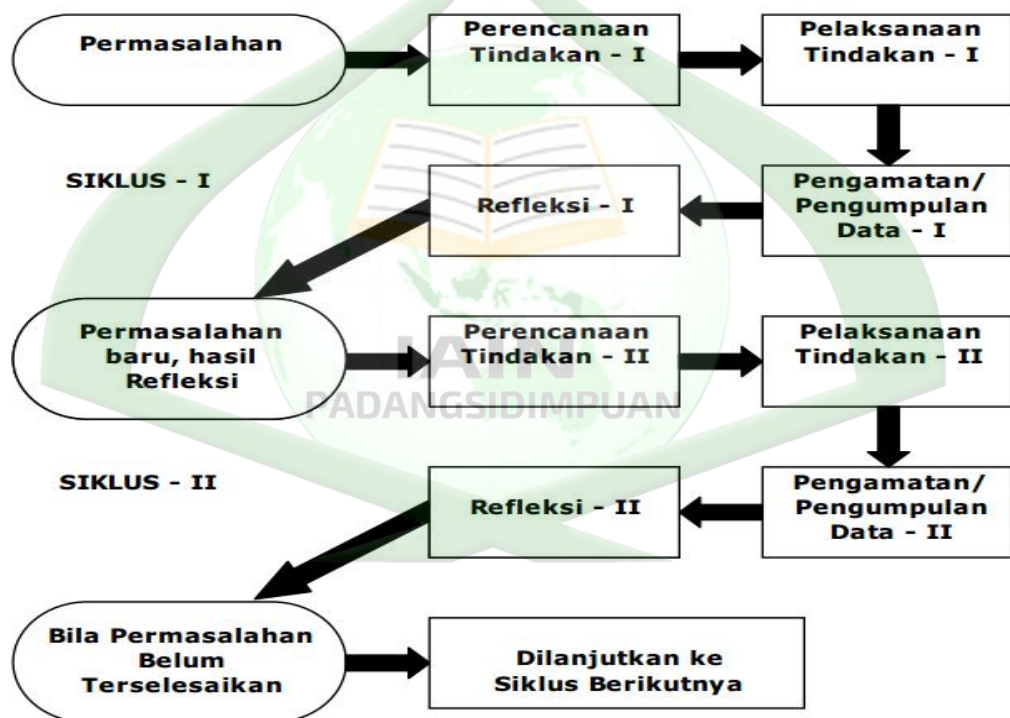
Permasalahan

Perencanaan Tindakan - I

Pelaksanaan Tindakan - I

SIKLUS - I

Refleksi - I

Pengamatan/ Pengumpulan Data - I

Permasalahan baru, hasil Refleksi

Perencanaan Tindakan - II

Pelaksanaan Tindakan - II

IAIN PADANGSIDIMPUAN

SIKLUS - II

Refleksi - II

Pengamatan/ Pengumpulan Data - II

Bila Permasalahan Belum Terselesaikan

Dilanjutkan ke Siklus Berikutnya